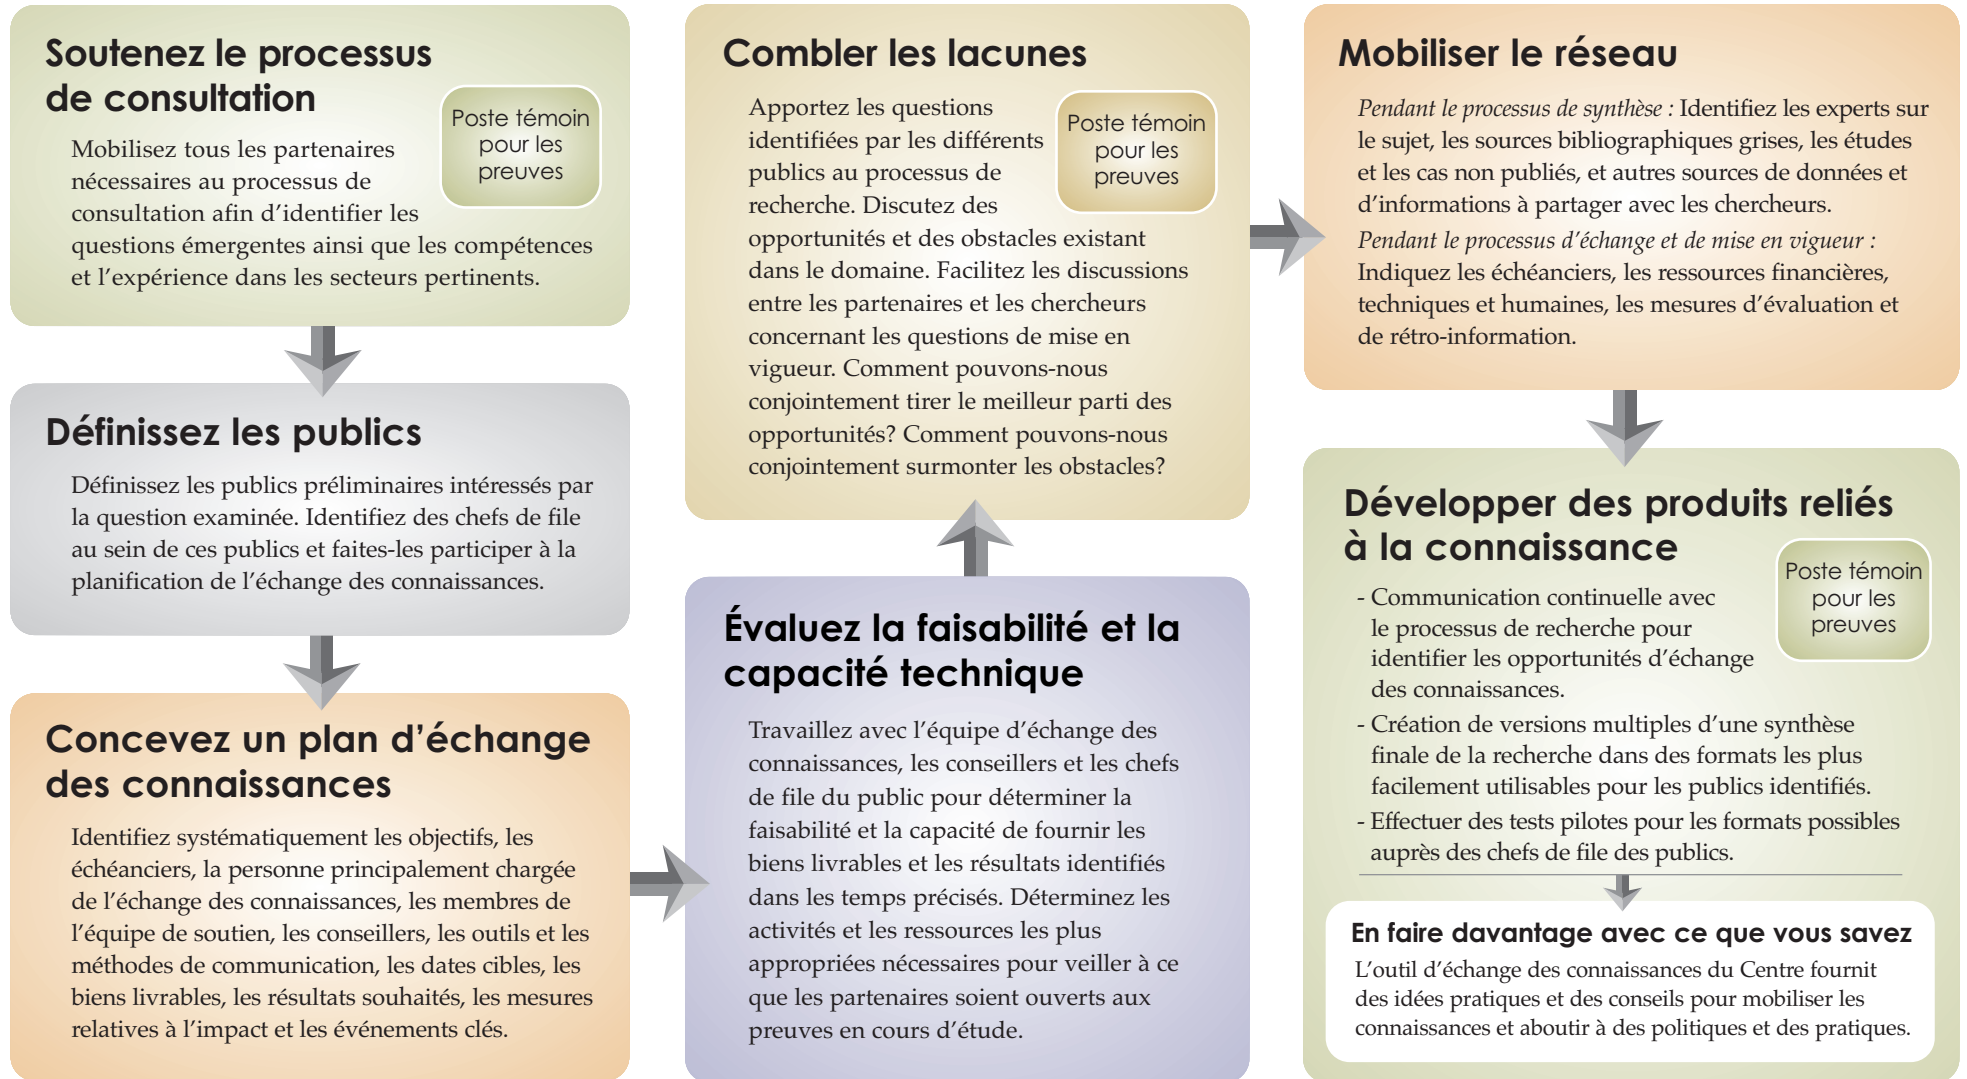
Soutenez le processus de consultation

Poste témoin pour les preuves

Mobilisez tous les partenaires nécessaires au processus de consultation afin d'identifier les questions émergentes ainsi que les compétences et l'expérience dans les secteurs pertinents.

Définissez les publics

Définissez les publics préliminaires intéressés par la question examinée. Identifiez des chefs de file au sein de ces publics et faites-les participer à la planification de l'échange des connaissances.

Concevez un plan d'échange des connaissances

Identifiez systématiquement les objectifs, les échéanciers, la personne principalement chargée de l'échange des connaissances, les membres de l'équipe de soutien, les conseillers, les outils et les méthodes de communication, les dates cibles, les biens livrables, les résultats souhaités, les mesures relatives à l'impact et les événements clés.

Combler les lacunes

Poste témoin pour les preuves

Apportez les questions identifiées par les différents publics au processus de recherche. Discutez des opportunités et des obstacles existant dans le domaine. Facilitez les discussions entre les partenaires et les chercheurs concernant les questions de mise en vigueur. Comment pouvons-nous conjointement tirer le meilleur parti des opportunités? Comment pouvons-nous conjointement surmonter les obstacles?

Évaluez la faisabilité et la capacité technique

Travaillez avec l'équipe d'échange des connaissances, les conseillers et les chefs de file du public pour déterminer la faisabilité et la capacité de fournir les biens livrables et les résultats identifiés dans les temps précisés. Déterminez les activités et les ressources les plus appropriées nécessaires pour veiller à ce que les partenaires soient ouverts aux preuves en cours d'étude.

Mobiliser le réseau

Pendant le processus de synthèse : Identifiez les experts sur le sujet, les sources bibliographiques grises, les études et les cas non publiés, et autres sources de données et d'informations à partager avec les chercheurs.
Pendant le processus d'échange et de mise en vigueur : Indiquez les échéanciers, les ressources financières, techniques et humaines, les mesures d'évaluation et de rétro-information.

Développer des produits reliés à la connaissance

Poste témoin pour les preuves

- Communication continuelle avec le processus de recherche pour identifier les opportunités d'échange des connaissances.
- Création de versions multiples d'une synthèse finale de la recherche dans des formats les plus facilement utilisables pour les publics identifiés.
- Effectuer des tests pilotes pour les formats possibles auprès des chefs de file des publics.

En faire davantage avec ce que vous savez

L'outil d'échange des connaissances du Centre fournit des idées pratiques et des conseils pour mobiliser les connaissances et aboutir à des politiques et des pratiques.